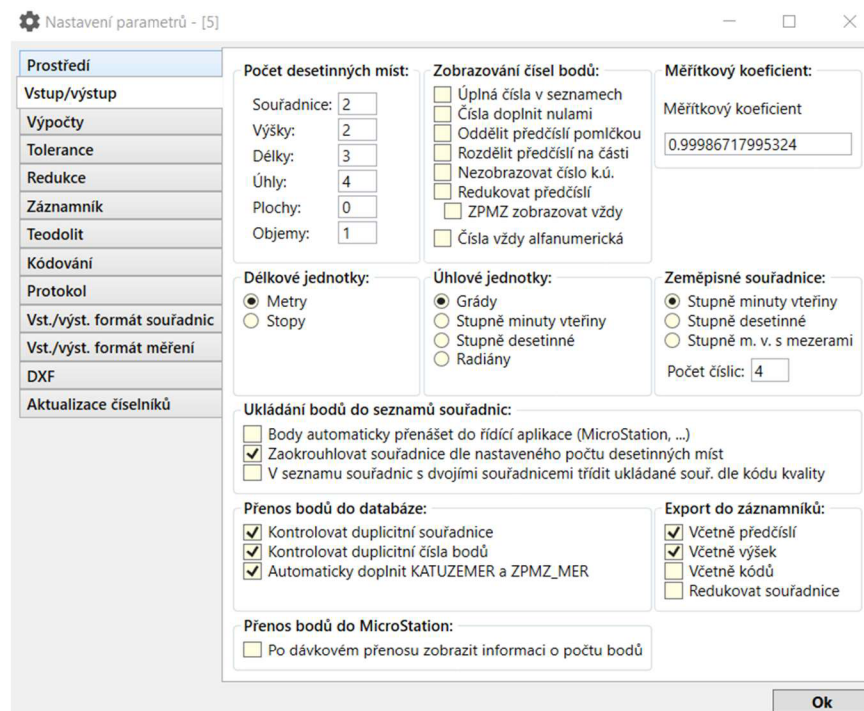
Nastavení parametrů - [5]

Prostředí
Vstup/výstup
Výpočty
Tolerance
Redukce
Záznamník
Teodolit
Kódování
Protokol
Vst./výst. formát souřadnic
Vst./výst. formát měření
DXF
Aktualizace číselníků

Počet desetinných míst:
Souřadnice: 2
Výšky: 2
Délky: 3
Úhly: 4
Plochy: 0
Objemy: 1

Zobrazování čísel bodů:
Úplná čísla v seznamech
Čísla doplnit nulami
Oddělit předčíslí pomlčkou
Rozdělit předčíslí na části
Nezobrazovat číslo k.ú.
Redukovat předčíslí
ZPMZ zobrazovat vždy
Čísla vždy alfanumerická

Měřítkový koeficient:
Měřítkový koeficient
0.99986717995324

Délkové jednotky:
Metry
Stopy

Úhlové jednotky:
Grády
Stupně minuty vteřiny
Stupně desetinné
Radiány

Zeměpisné souřadnice:
Stupně minuty vteřiny
Stupně desetinné
Stupně m. v. s mezerami
Počet číslic: 4

Ukládání bodů do seznamů souřadnic:
Body automaticky přenášet do řídící aplikace (MicroStation, ...)
Zaokrouhlovat souřadnice dle nastaveného počtu desetinných míst
V seznamu souřadnic s dvojími souřadnicemi třídit ukládané souř. dle kódu kvality

Přenos bodů do databáze:
Kontrolovat duplicitní souřadnice
Kontrolovat duplicitní čísla bodů
Automaticky doplnit KATUZEMER a ZPMZ_MER

Export do záznamníků:
Včetně předčíslí
Včetně výšek
Včetně kódů
Redukovat souřadnice

Přenos bodů do MicroStation:
Po dávkovém přenosu zobrazit informaci o počtu bodů

Ok